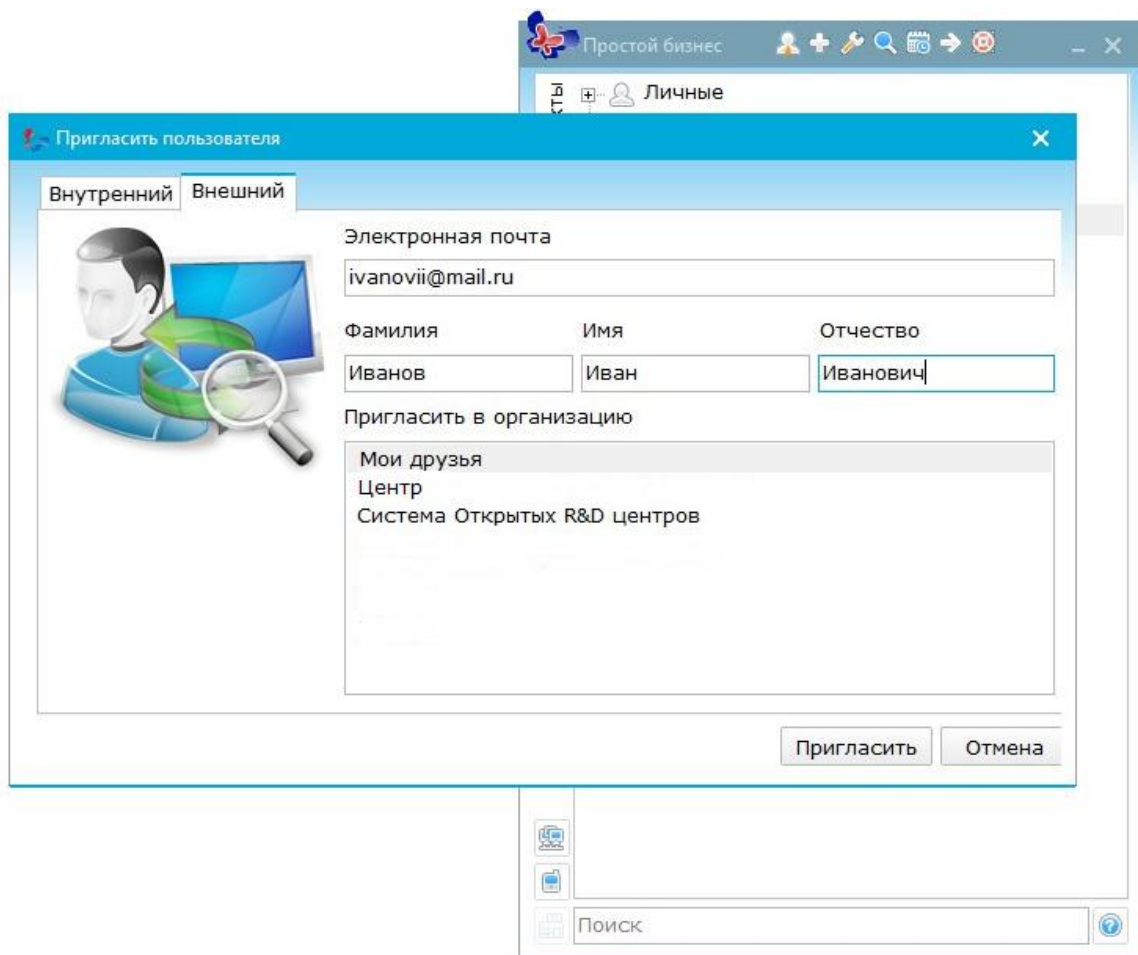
Простой бизнес
КТЫ
Личные

Пригласить пользователя

Внутренний Внешний

Электронная почта
ivanovii@mail.ru

Фамилия Имя Отчество
Иванов Иван Иванович

Пригласить в организацию
Мои друзья
Центр
Система Открытых R&D центров

Пригласить Отмена

Поиск